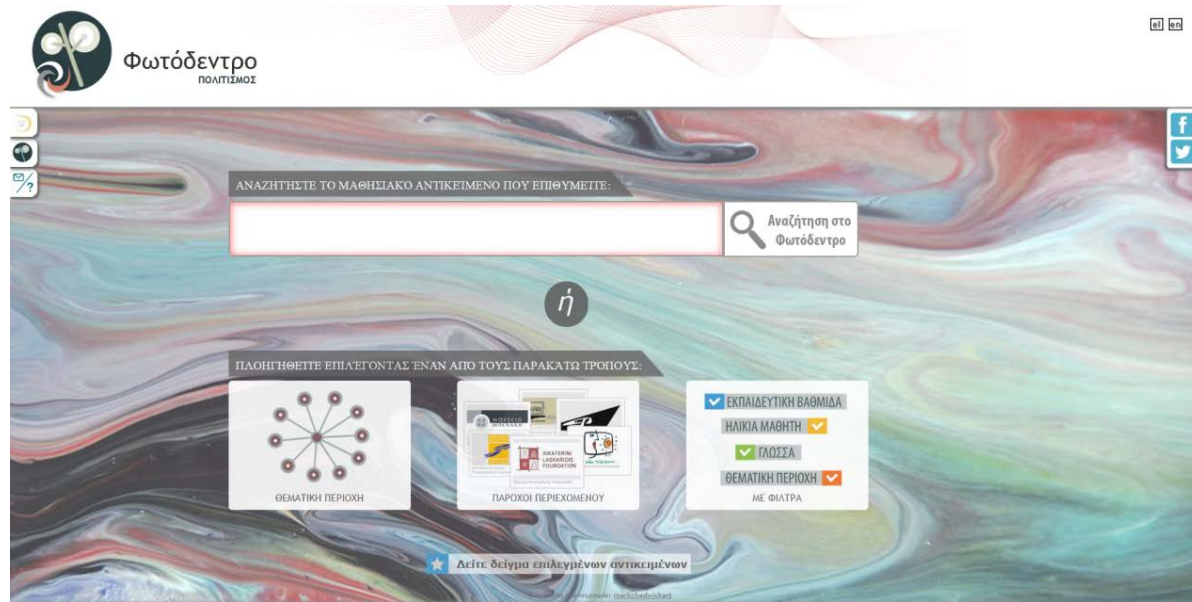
Φωτόδεντρο
ΠΟΛΙΤΙΣΜΟΣ

el en

ΑΝΑΖΗΤΗΣΤΕ ΤΟ ΜΑΘΗΣΙΑΚΟ ΑΝΤΙΚΕΙΜΕΝΟ ΠΟΥ ΕΠΙΘΥΜΕΙΤΕ:

Αναζήτηση στο Φωτόδεντρο

ή

ΠΛΟΗΓΗΘΕΙΤΕ ΕΠΙΛΕΓΟΝΤΑΣ ΕΝΑΝ ΑΠΟ ΤΟΥΣ ΠΑΡΑΚΑΤΩ ΤΡΟΠΟΥΣ:

ΘΕΜΑΤΙΚΗ ΠΕΡΙΟΧΗ

AIKATERINI LASKARIDIS FOUNDATION
ΠΑΡΟΧΟΙ ΠΕΡΙΕΧΟΜΕΝΟΥ

ΕΚΠΑΙΔΕΥΤΙΚΗ ΒΑΘΜΙΔΑ
ΗΛΙΚΙΑ ΜΑΘΗΤΗ
ΓΛΩΣΣΑ
ΘΕΜΑΤΙΚΗ ΠΕΡΙΟΧΗ
ΜΕ ΦΙΛΤΡΑ

Δείτε δείγμα επιλεγμένων αντικειμένων

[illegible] markchadwickart